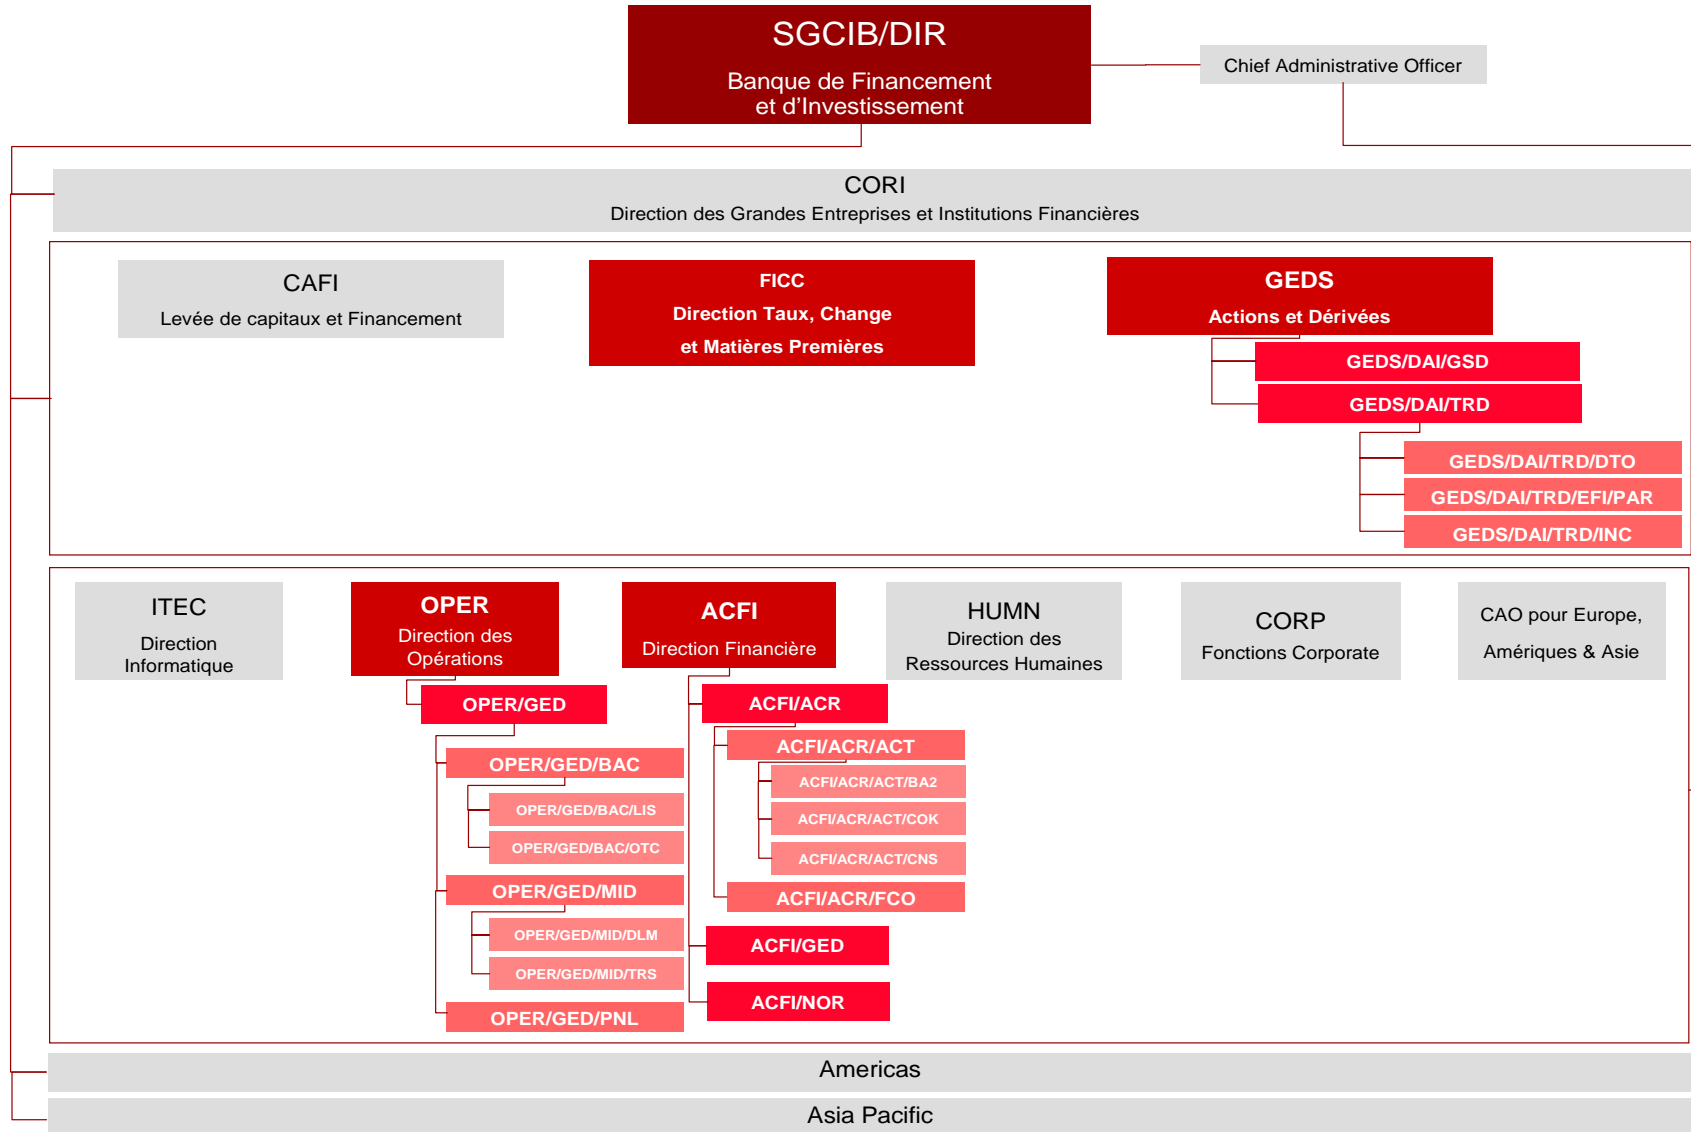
SGCIB/DIR
Banque de Financement et d'Investissement

Chief Administrative Officer

CORI
Direction des Grandes Entreprises et Institutions Financières

CAFI
Levée de capitaux et Financement

FICC
Direction Taux, Change et Matières Premières

GEDS
Actions et Dérivées

GEDS/DAI/GSD

GEDS/DAI/TRD

GEDS/DAI/TRD/DTO

GEDS/DAI/TRD/EFI/PAR

GEDS/DAI/TRD/INC

ITEC
Direction Informatique

OPER
Direction des Opérations

OPER/GED

OPER/GED/BAC

OPER/GED/BAC/LIS

OPER/GED/BAC/OTC

OPER/GED/MID

OPER/GED/MID/DLM

OPER/GED/MID/TRS

OPER/GED/PNL

ACFI
Direction Financière

ACFI/ACR

ACFI/ACR/ACT

ACFI/ACR/ACT/BA2

ACFI/ACR/ACT/COK

ACFI/ACR/ACT/CNS

ACFI/ACR/FCO

ACFI/GED

ACFI/NOR

HUMN
Direction des Ressources Humaines

CORP
Fonctions Corporate

CAO pour Europe, Amériques & Asie

Americas

Asia Pacific